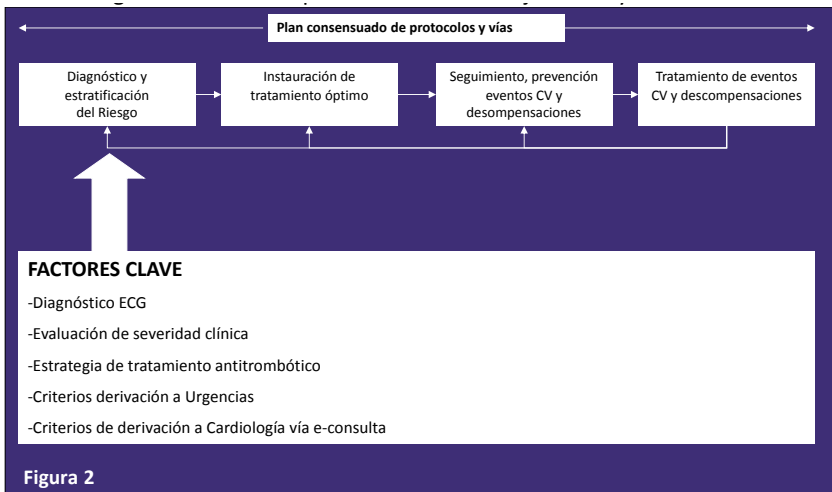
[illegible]

Plan consensuado de protocolos y vías

Diagnóstico y estratificación del Riesgo

Instauración de tratamiento óptimo

Seguimiento, prevención eventos CV y desompensaciones

Tratamiento de eventos CV y descompensaciones

FACTORES CLAVE

-Diagnóstico ECG

-Evaluación de severidad clínica

-Estrategia de tratamiento antitrombótico

-Criterios derivación a Urgencias

-Criterios de derivación a Cardiología vía e-consulta

Figura 2